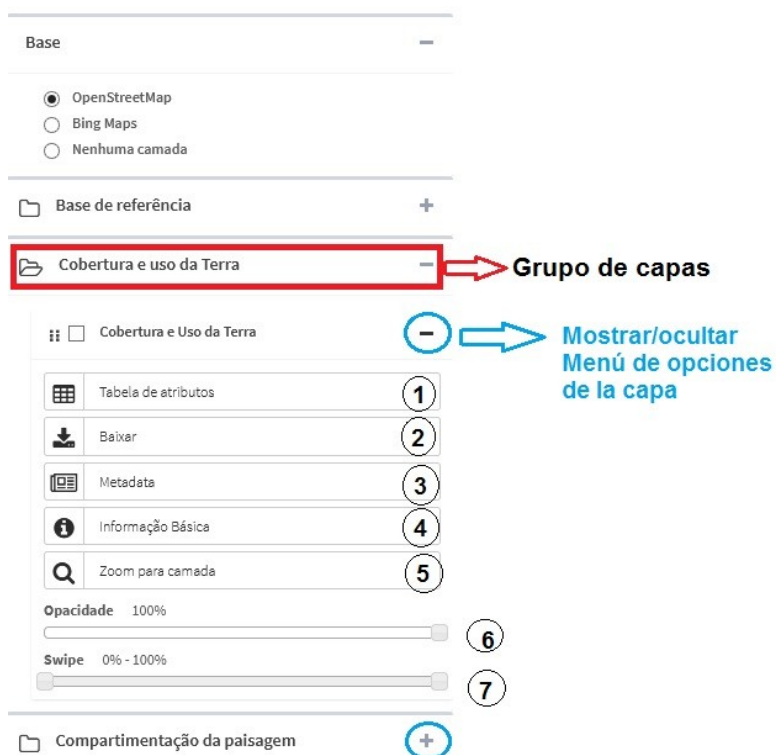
Base −

OpenStreetMap
Bing Maps
Nenhuma camada

Base de referência +

Cobertura e uso da Terra −

Grupo de capas

Cobertura e Uso da Terra −

Mostrar/ocultar Menú de opciones de la capa

Tabela de atributos 1

Baixar 2

Metadata 3

Informação Básica 4

Zoom para camada 5

Opacidade 100%

6

Swipe 0% - 100%

7

Compartimentação da paisagem +